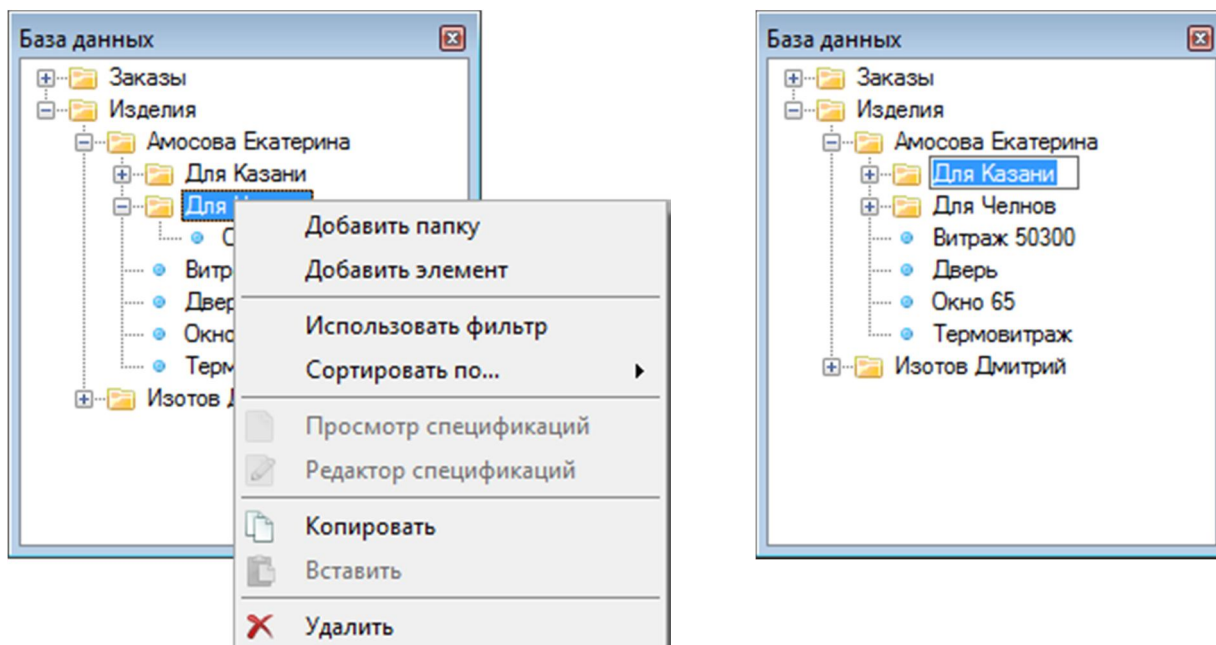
База данных

Заказы

Изделия

Амосова Екатерина

Для Казани

Для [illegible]

С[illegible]

Витр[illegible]

Двер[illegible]

Окно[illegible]

Терм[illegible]

Изотов Д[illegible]

Добавить папку

Добавить элемент

Использовать фильтр

Сортировать по...

Просмотр спецификаций

Редактор спецификаций

Копировать

Вставить

Удалить

База данных

Заказы

Изделия

Амосова Екатерина

Для Казани

Для Челнов

Витраж 50300

Дверь

Окно 65

Термовитраж

Изотов Дмитрий